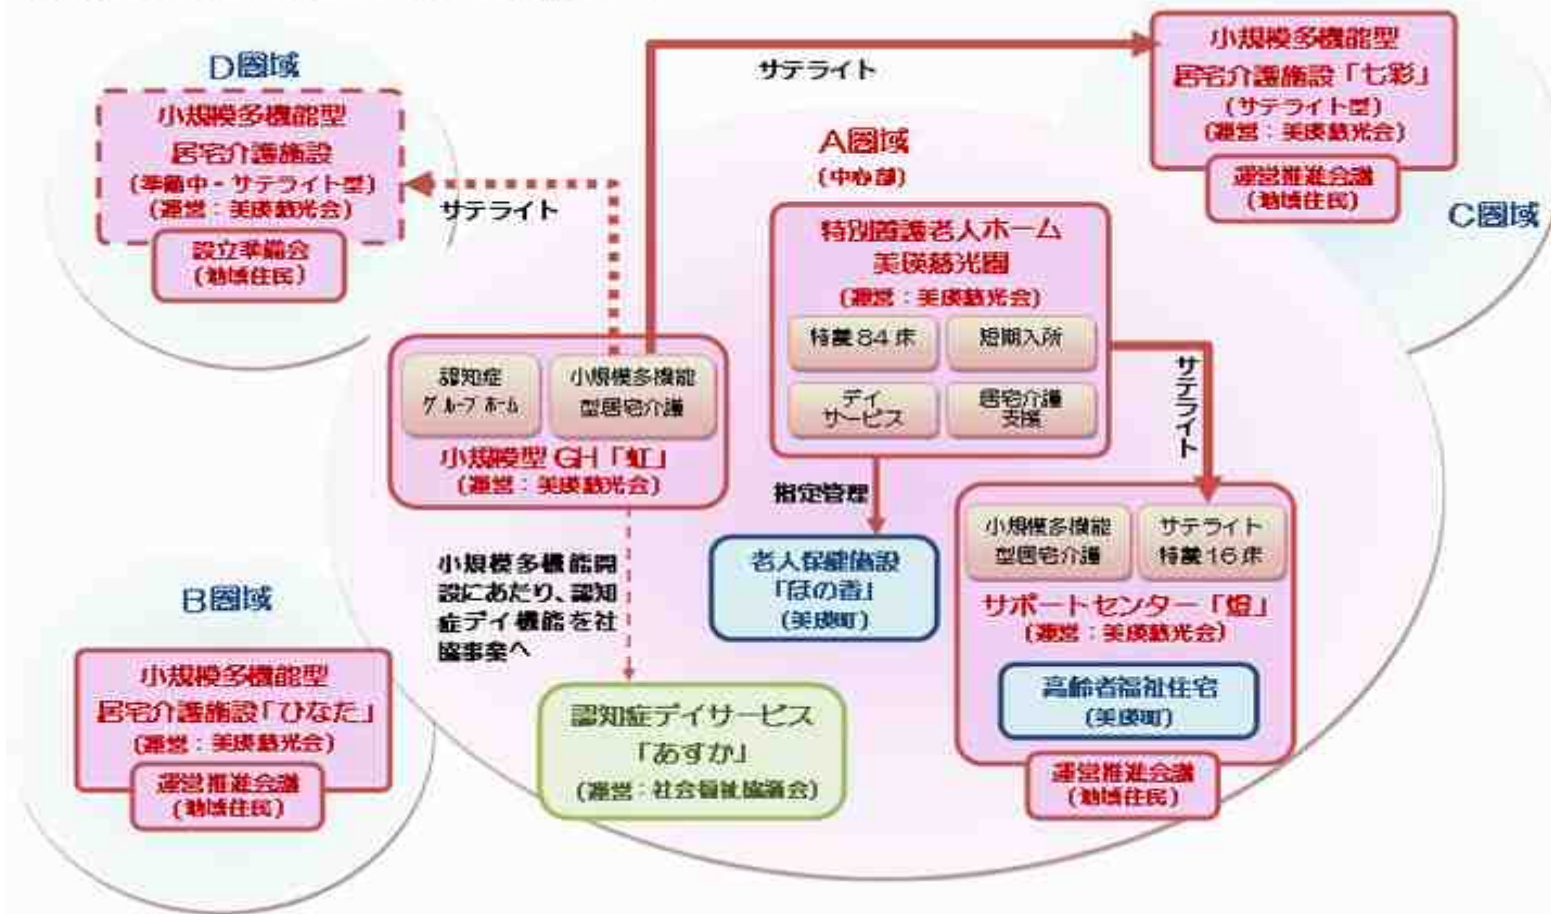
D圏域

小規模多機能型
居宅介護施設
(準備中・サテライト型)
(運営:美瑛慈光会)

設立準備会
(地域住民)

サテライト

サテライト

小規模多機能型
居宅介護施設「七彩」
(サテライト型)
(運営:美瑛慈光会)

運営推進会議
(地域住民)

C圏域

A圏域
(中心部)

特別養護老人ホーム
美瑛慈光園
(運営:美瑛慈光会)

特養84床

短期入所

デイサービス

居宅介護支援

サテライト

認知症グループホーム

小規模多機能型居宅介護

小規模型GH「虹」
(運営:美瑛慈光会)

指定管理

老人保健施設
「ほの香」
(美瑛町)

小規模多機能型居宅介護

サテライト特養16床

サポートセンター「燈」
(運営:美瑛慈光会)

高齢者福祉住宅
(美瑛町)

運営推進会議
(地域住民)

小規模多機能開設にあたり、認知症デイ機能を社協事業へ

B圏域

小規模多機能型
居宅介護施設「ひなた」
(運営:美瑛慈光会)

運営推進会議
(地域住民)

認知症デイサービス
「あすか」
(運営:社会福祉協議会)